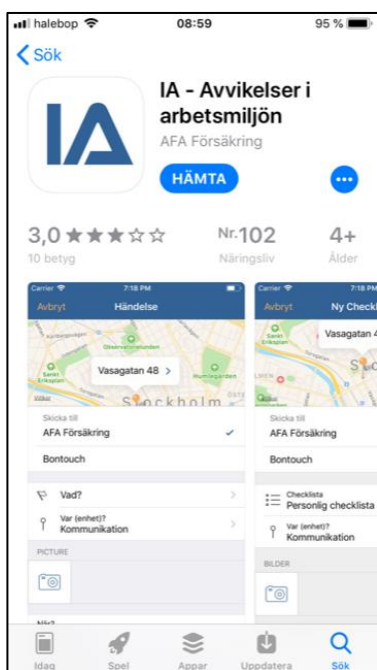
halebop 08:59 95 %

Sök

IA

IA - Avvikelser i arbetsmiljön

AFA Försäkring

HÄMTA

3,0 ★★★☆☆
10 betyg

Nr.102
Näringsliv

4+
Ålder

Carrier 7:18 PM
Avbryt Händelse

Observatorielunden
Sankt Eriksplan
Humlegården
Vasagatan 48 >
Stockholm

Skicka till
AFA Försäkring ✓
Bontouch

Vad?
Var (enhet)?
Kommunikation

PICTURE

När?

Carrier 7:18 PM
Avbryt Ny Checkl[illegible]

Vasagatan 4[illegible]

Skicka till
AFA Försäkring
Bontouch

Checklista
Personlig checklista
Var (enhet)?
Kommunikation

BILDER

Idag Spel Appar Uppdatera Sök